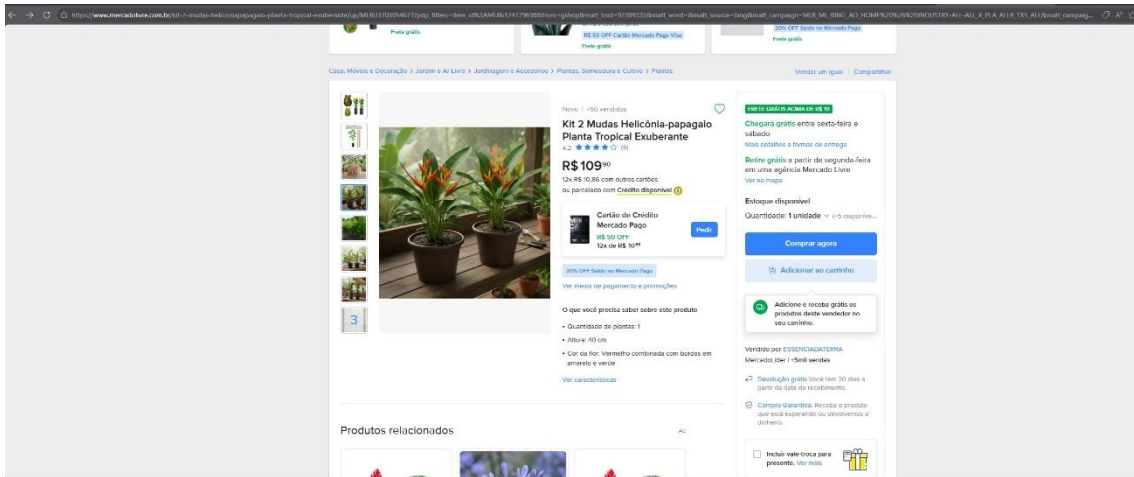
https://www.mercadolivre.com.br/kit-2-mudas-heliconiapapagaio-planta-tropical-exuberante/up/MLBU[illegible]

Frete grátis
R$ 50 OFF Cartão Mercado Pago Visa
Frete grátis
20% OFF Saldo no Mercado Pago
Frete grátis

Casa, Móveis e Decoração > Jardim e Ar Livre > Jardinagem e Acessórios > Plantas, Sementes e Cultivo > Plantas

Vender um igual | Compartilhar

3

Novo | +50 vendidos

Kit 2 Mudas Helicônia-papagaio Planta Tropical Exuberante

4.2 ★★★★☆ (9)

R$ 109$^{90}$

12x R$ 10,86 com outros cartões
ou parcelado com Crédito disponível

Cartão de Crédito Mercado Pago
R$ 50 OFF
12x de R$ 10$^{86}$
Pedir

20% OFF Saldo no Mercado Pago

Ver meios de pagamento e promoções

O que você precisa saber sobre este produto

• Quantidade de plantas: 1
• Altura: 40 cm
• Cor da flor: Vermelho combinado com bordas em amarelo e verde

Ver características

FRETE GRÁTIS ACIMA DE R$ 19

Chegará grátis entre sexta-feira e sábado
Mais detalhes e formas de entrega

Retire grátis a partir de segunda-feira em uma agência Mercado Livre
Ver no mapa

Estoque disponível

Quantidade: 1 unidade (+5 disponíve...

Comprar agora

Adicionar ao carrinho

Adicione e receba grátis os produtos deste vendedor no seu carrinho.

Vendido por ESSENCIADATERRA
MercadoLíder | +5mil vendas

Devolução grátis. Você tem 30 dias a partir da data de recebimento.

Compra Garantida. Receba o produto que está esperando ou devolvemos o dinheiro.

Incluir vale-troca para presente. Ver mais

Produtos relacionados

Ad